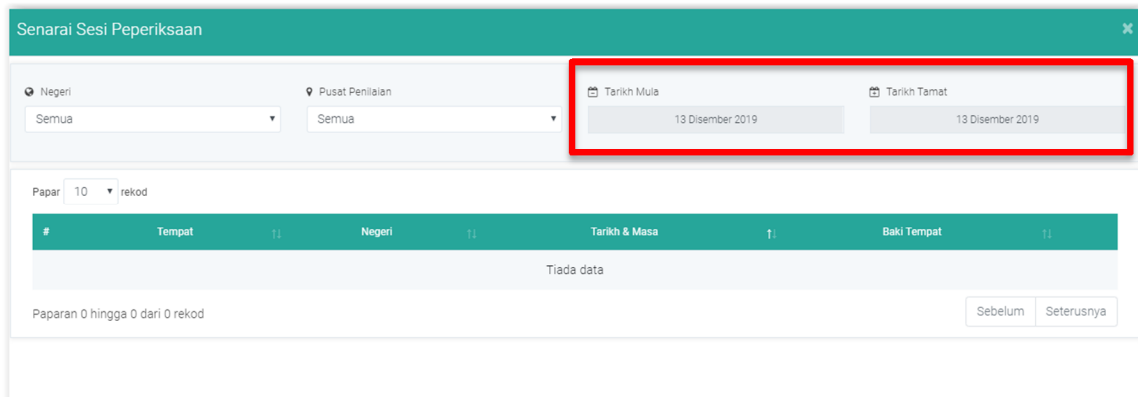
Senarai Sesi Peperiksaan

×

Negeri
Semua

Pusat Penilaian
Semua

Tarikh Mula
13 Disember 2019

Tarikh Tamat
13 Disember 2019

Papar 10 rekod

| # | Tempat | Negeri | Tarikh & Masa | Baki Tempat |
|---|---|---|---|---|
| Tiada data | | | | |

Paparan 0 hingga 0 dari 0 rekod

Sebelum Seterusnya